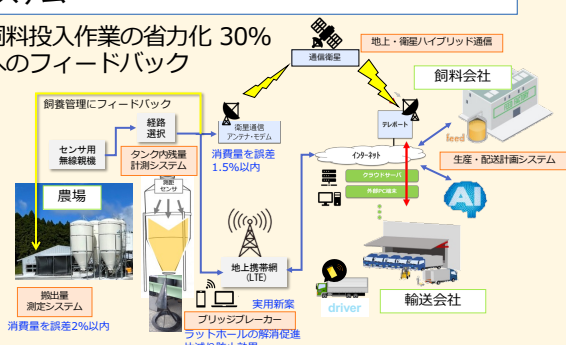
ステム
飼料投入作業の省力化 30%
へのフィードバック

地上・衛星ハイブリッド通信
通信衛星
飼料会社
飼料倉庫
飼養管理にフィードバック
センサ用無線親機
経路選択
衛星通信アンテナ・モデム
テレポート
タンク内残量計測システム
消費量を誤差1.5%以内
インターネット
クラウドサーバ
外部PC端末
feed
生産・配送計画システム
AI
農場
残量センサ
地上携帯網 (LTE)
搬出量測定システム
消費量を誤差2%以内
実用新案
ブリッジブレーカー
ラットホールの解消促進
driver
輸送会社
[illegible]